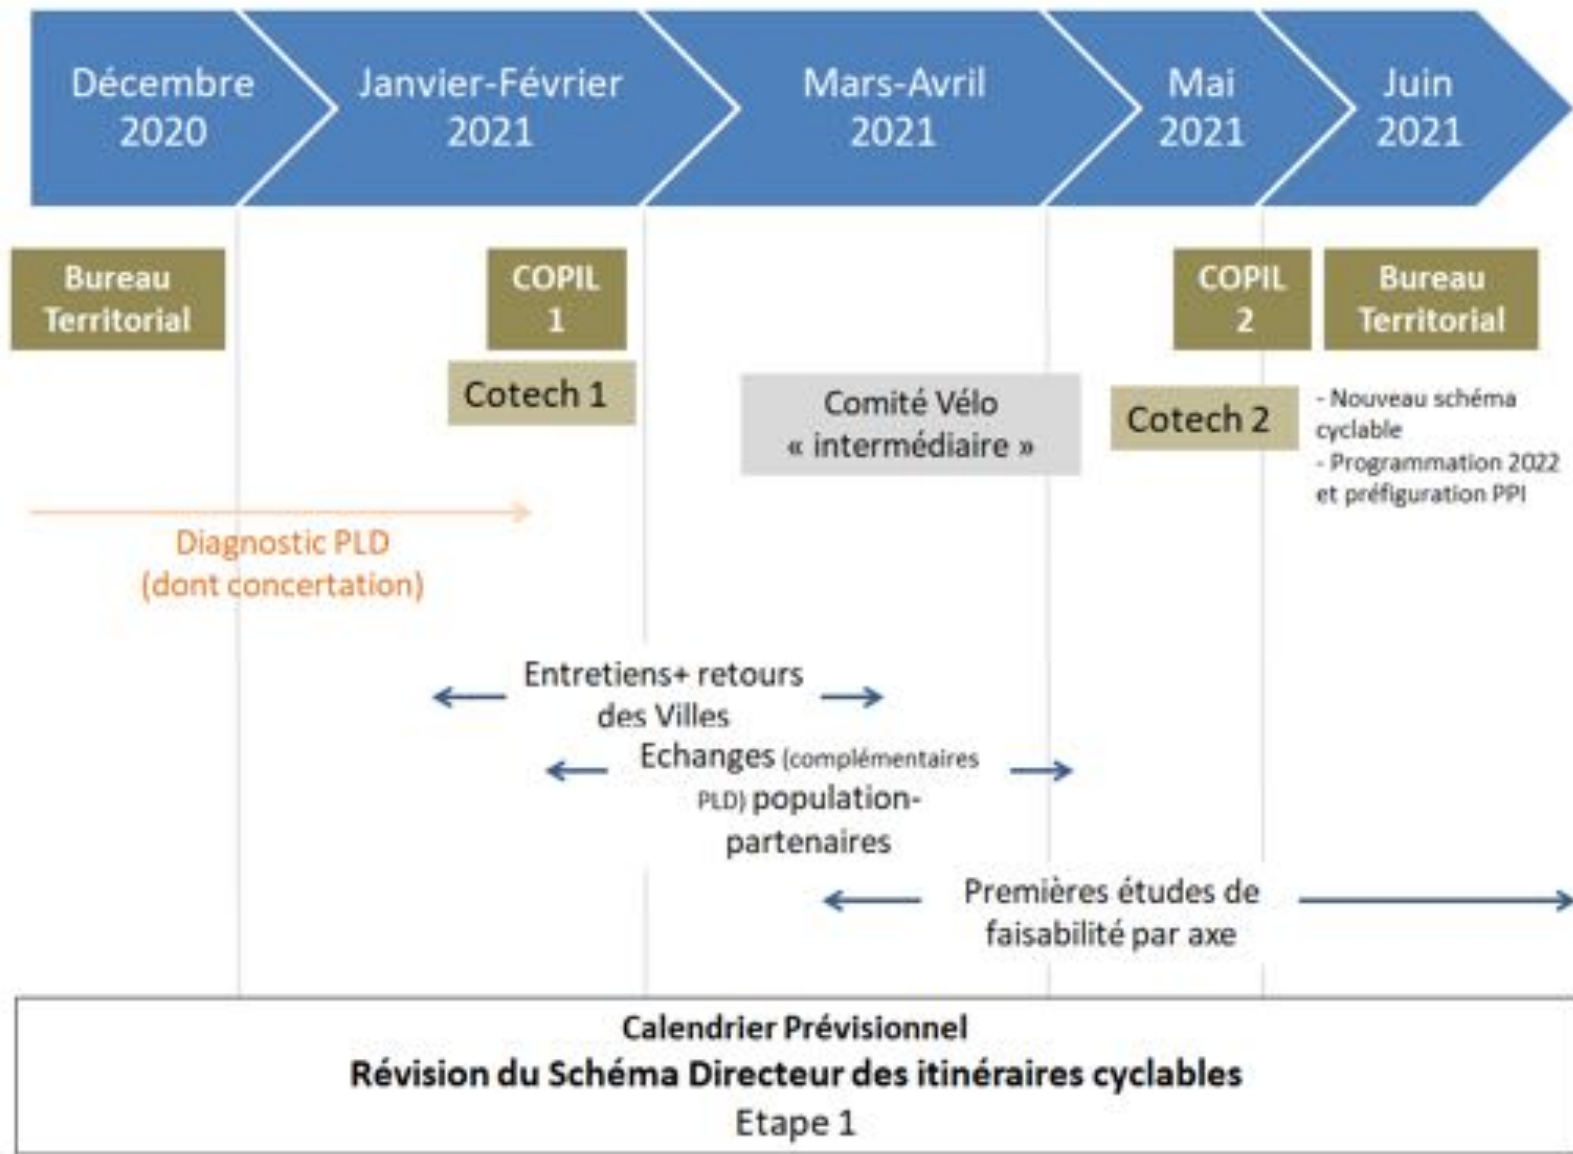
Décembre 2020

Janvier-Février 2021

Mars-Avril 2021

Mai 2021

Juin 2021

Bureau Territorial

COPIL 1

Cotech 1

Comité Vélo « intermédiaire »

Cotech 2

COPIL 2

Bureau Territorial

- Nouveau schéma cyclable
- Programmation 2022 et préfiguration PPI

Diagnostic PLD (dont concertation)

Entretiens+ retours des Villes

Echanges (complémentaires PLD) population-partenaires

Premières études de faisabilité par axe

Calendrier Prévisionnel
Révision du Schéma Directeur des itinéraires cyclables
Etape 1